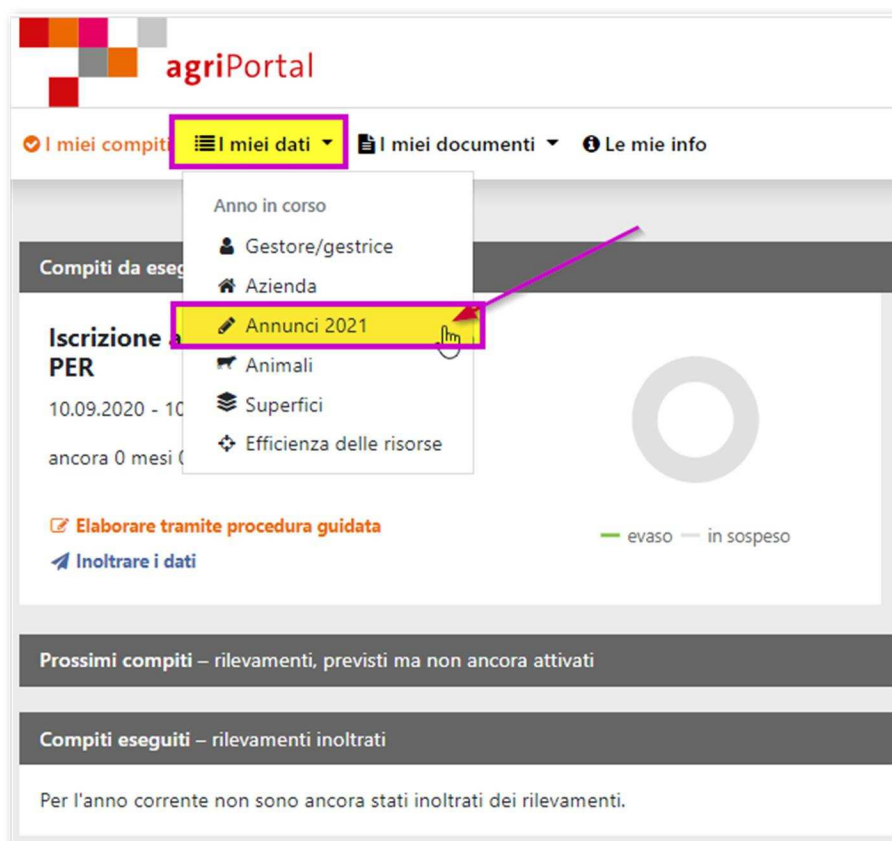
agriPortal

I miei compiti I miei dati I miei documenti Le mie info

Anno in corso
Gestore/gestrice
Azienda
Annunci 2021
Animali
Superfici
Efficienza delle risorse

Compiti da eseg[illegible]

Iscrizione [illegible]
PER

10.09.2020 - 10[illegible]

ancora 0 mesi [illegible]

Elaborare tramite procedura guidata
Inoltrare i dati

evaso in sospeso

Prossimi compiti – rilevamenti, previsti ma non ancora attivati

Compiti eseguiti – rilevamenti inoltrati

Per l'anno corrente non sono ancora stati inoltrati dei rilevamenti.